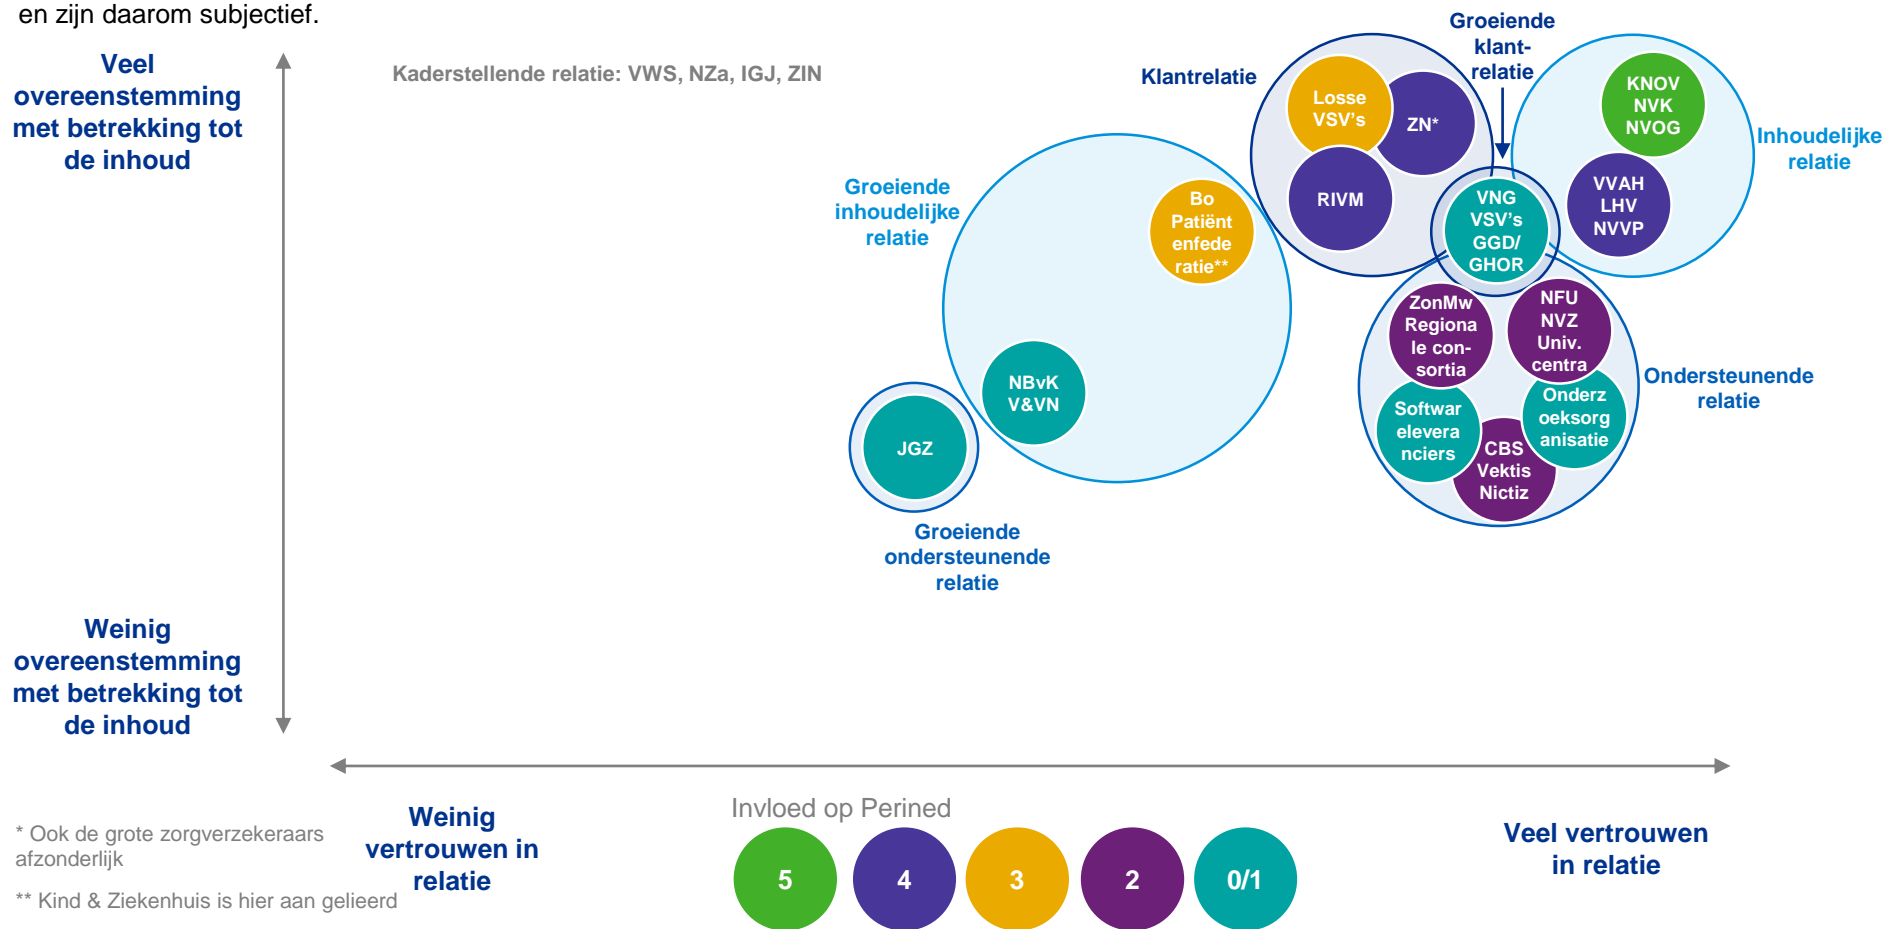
en zijn daarom subjectief.

Veel overeenstemming met betrekking tot de inhoud

Kaderstellende relatie: VWS, NZa, IGJ, ZIN

Klantrelatie

Groeiende klant-relatie

Losse VSV's

ZN*

RIVM

KNOV NVK NVOG

VVAH LHV NVVP

Inhoudelijke relatie

VNG VSV's GGD/ GHOR

Groeiende inhoudelijke relatie

Bo Patiënt enfede ratie**

NBvK V&VN

JGZ

Groeiende ondersteunende relatie

ZonMw Regiona le con-sortia

NFU NVZ Univ. centra

Ondersteunende relatie

Softwar elevera nciers

Onderz oeksorg anisatie

CBS Vektis Nictiz

Weinig overeenstemming met betrekking tot de inhoud

* Ook de grote zorgverzekeraars afzonderlijk

** Kind & Ziekenhuis is hier aan gelieerd

Weinig vertrouwen in relatie

Invloed op Perined

5 4 3 2 0/1

Veel vertrouwen in relatie